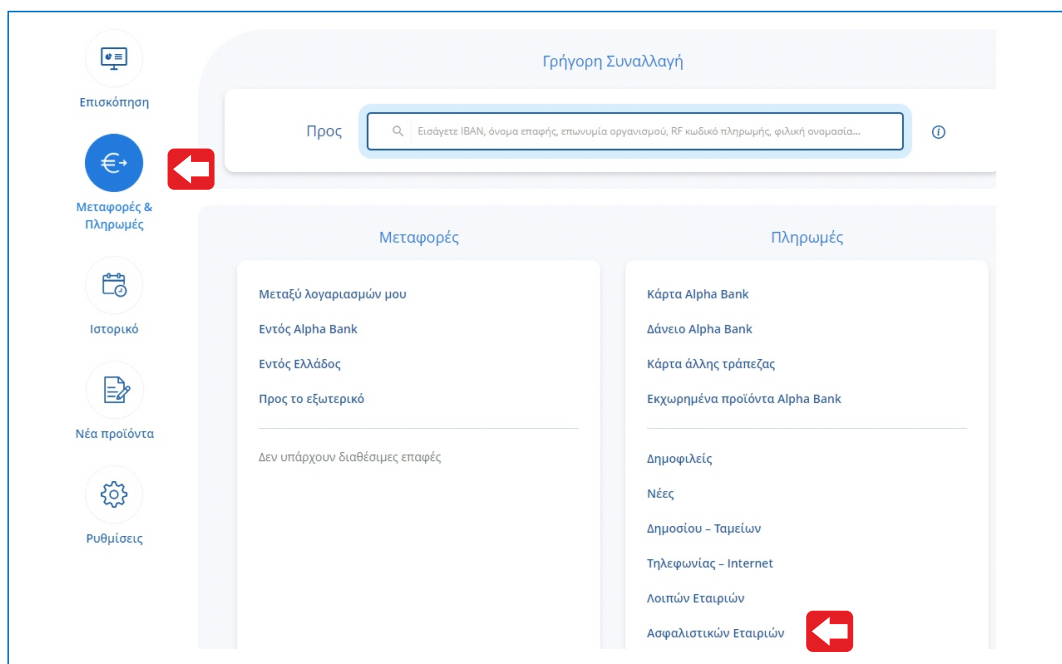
Επισκόπηση

Μεταφορές & Πληρωμές

Ιστορικό

Νέα προϊόντα

Ρυθμίσεις

Γρήγορη Συναλλαγή

Προς

Εισάγετε IBAN, όνομα επαφής, επωνυμία οργανισμού, RF κωδικό πληρωμής, φιλική ονομασία...

Μεταφορές

Μεταξύ λογαριασμών μου

Εντός Alpha Bank

Εντός Ελλάδος

Προς το εξωτερικό

Δεν υπάρχουν διαθέσιμες επαφές

Πληρωμές

Κάρτα Alpha Bank

Δάνειο Alpha Bank

Κάρτα άλλης τράπεζας

Εκχωρημένα προϊόντα Alpha Bank

Δημοφιλείς

Νέες

Δημοσίου – Ταμείων

Τηλεφωνίας – Internet

Λοιπών Εταιριών

Ασφαλιστικών Εταιριών